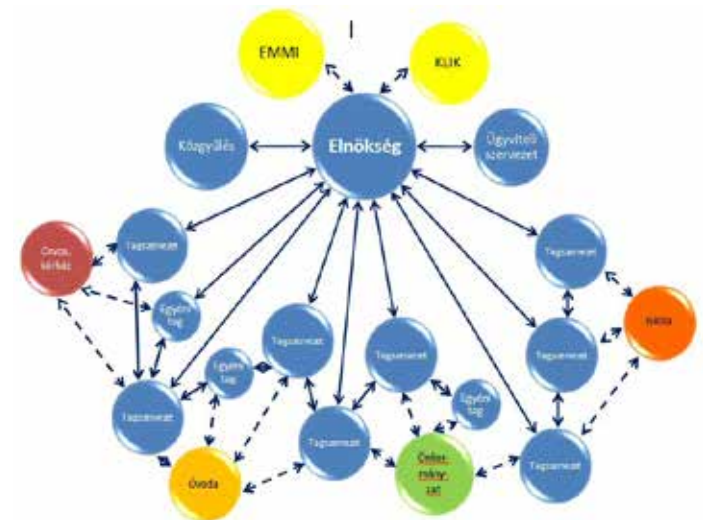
I

EMMI

KLIK

Közgyűlés

Elnökség

Ügyviteli szervezet

Orvos, kórház

Tagszervezet

Tagszervezet

Egyéni tag

Tagszervezet

Tagszervezet

Iskola

Egyéni tag

Tagszervezet

Tagszervezet

Egyéni tag

Tagszervezet

Tagszervezet

Tagszervezet

Óvoda

Civil-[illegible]

Tagszervezet